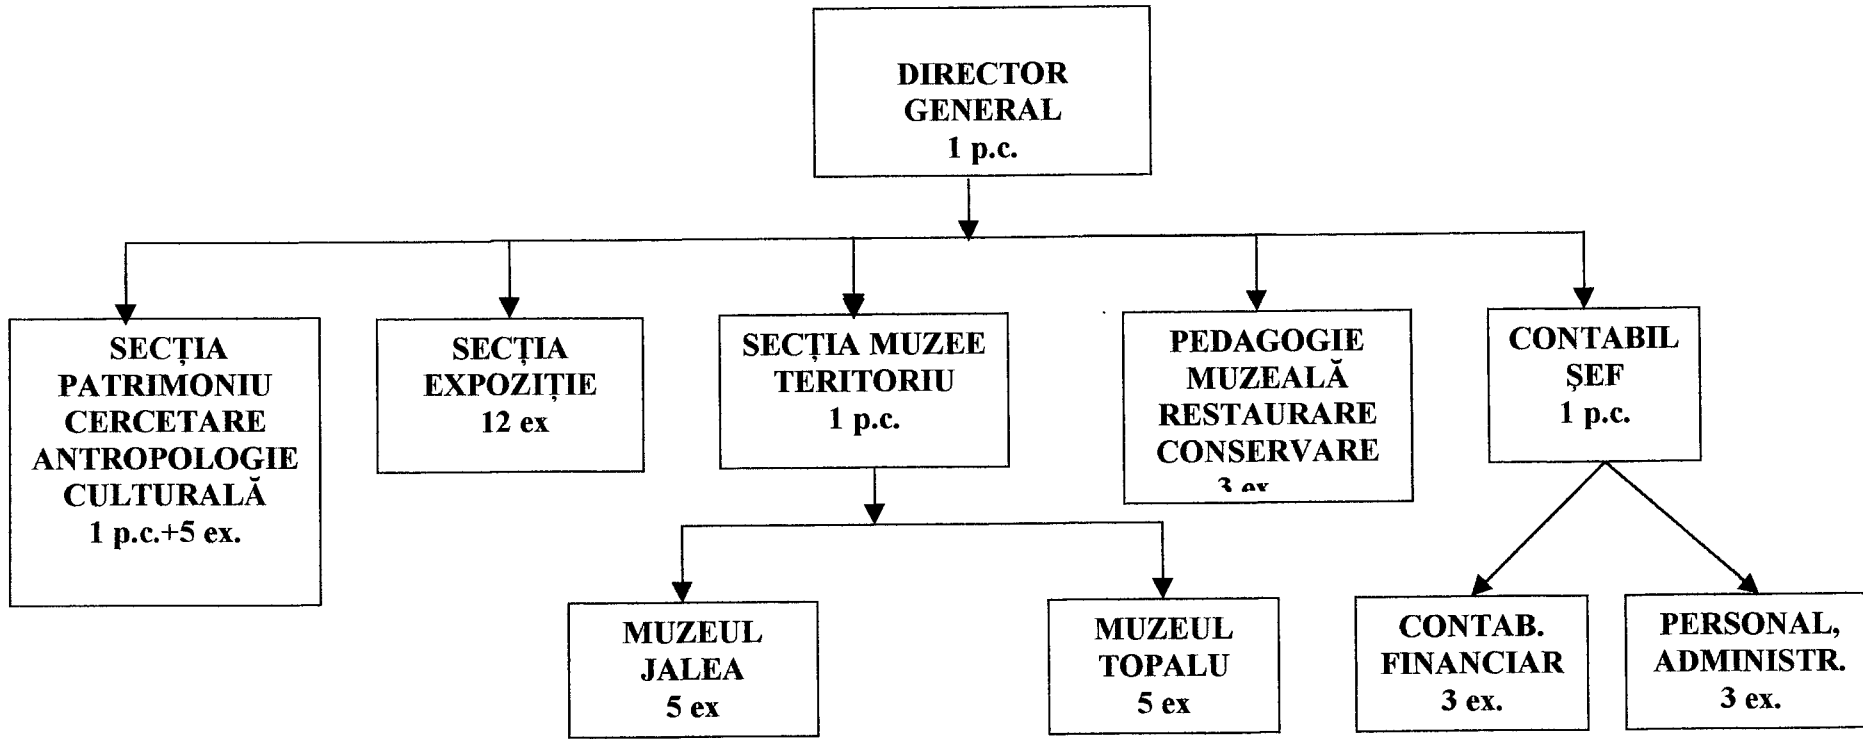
DIRECTOR GENERAL
1 p.c.

SECȚIA PATRIMONIU CERCETARE ANTROPOLOGIE CULTURALĂ
1 p.c.+5 ex.

SECȚIA EXPOZIȚIE
12 ex

SECȚIA MUZEE TERITORIU
1 p.c.

PEDAGOGIE MUZEALĂ RESTAURARE CONSERVARE
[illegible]

CONTABIL ȘEF
1 p.c.

MUZEUL JALEA
5 ex

MUZEUL TOPALU
5 ex

CONTAB. FINANCIAR
3 ex.

PERSONAL, ADMINISTR.
3 ex.